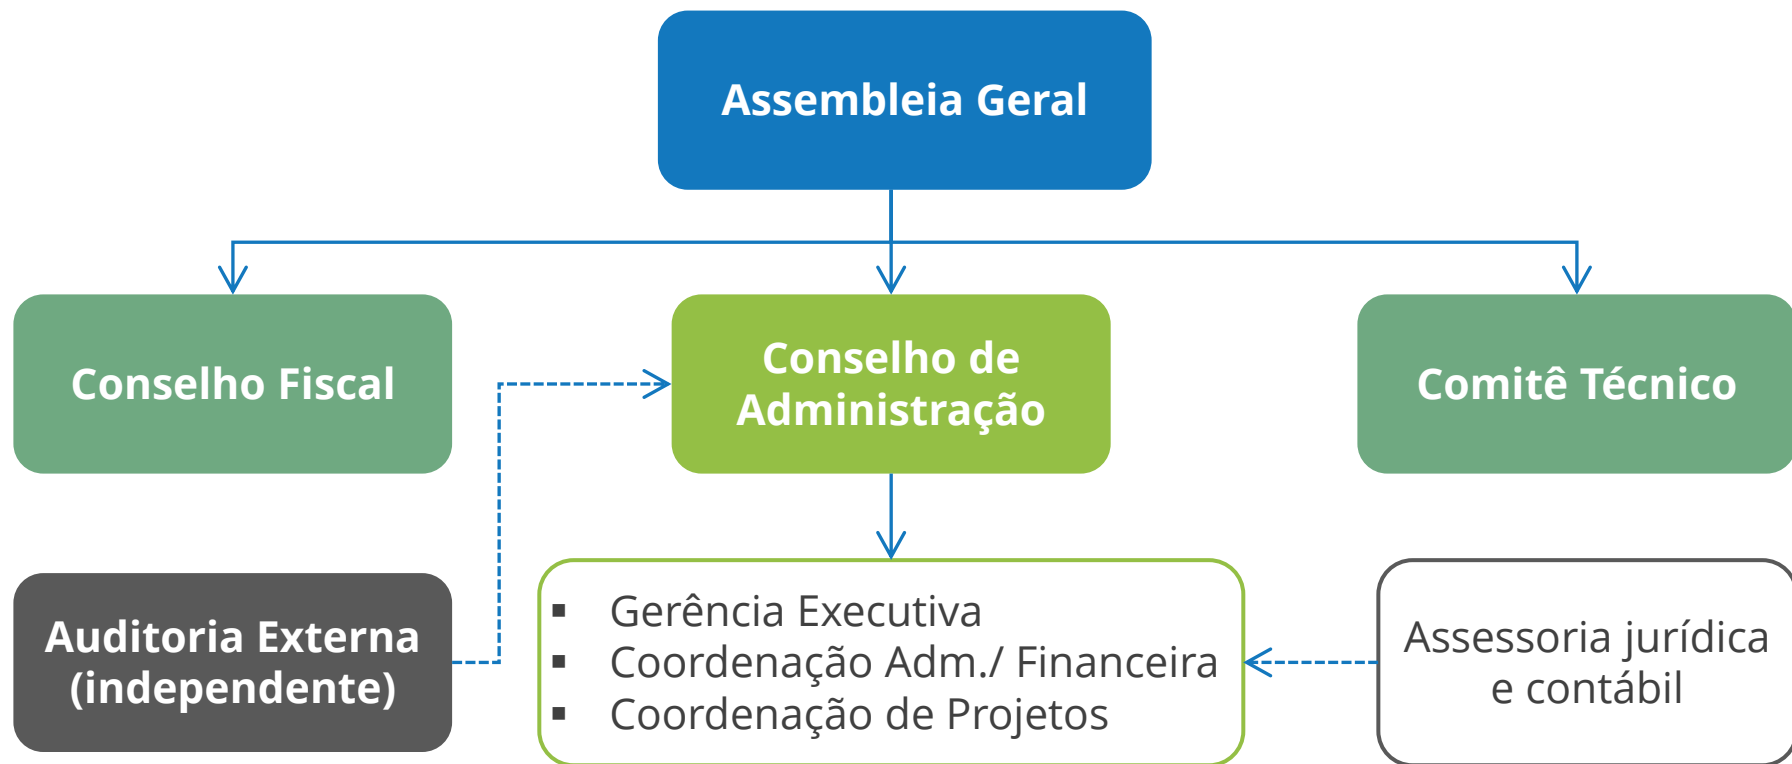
Assembleia Geral

Conselho Fiscal

Conselho de Administração

Comitê Técnico

Auditoria Externa (independente)

- Gerência Executiva
- Coordenação Adm./ Financeira
- Coordenação de Projetos

Assessoria jurídica e contábil